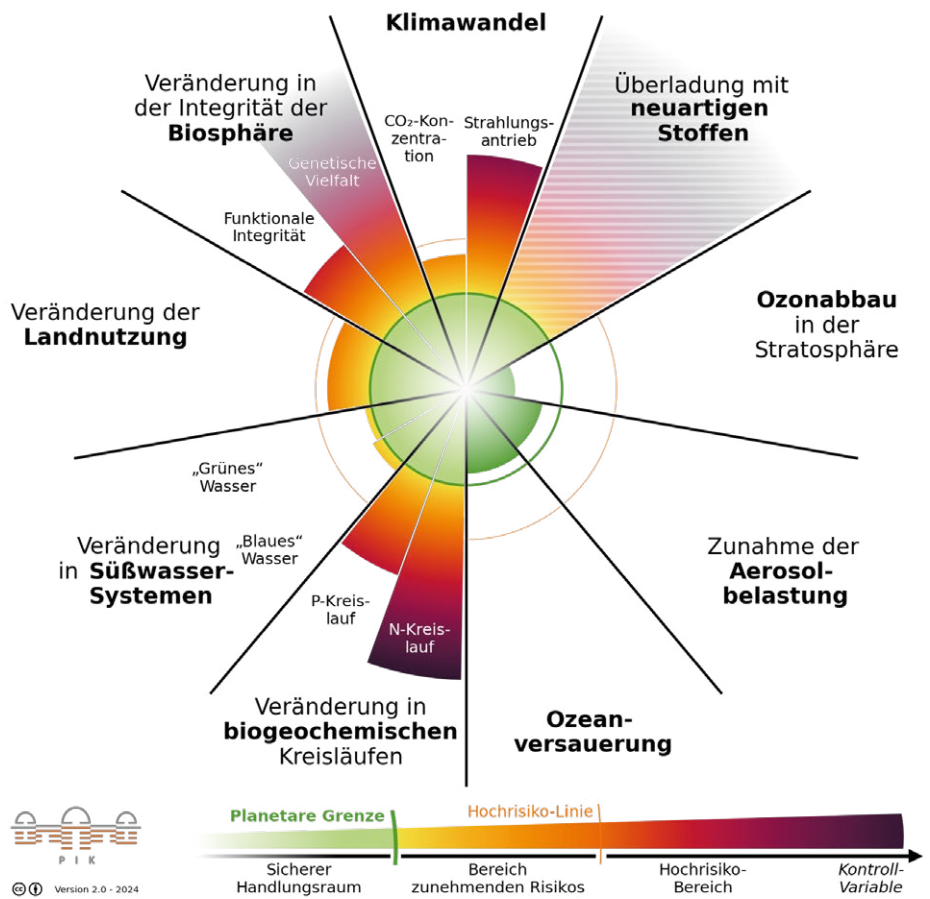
Klimawandel

Veränderung in der Integrität der Biosphäre

CO₂-Konzentration

Strahlungsantrieb

Überladung mit neuartigen Stoffen

Genetische Vielfalt

Funktionale Integrität

Veränderung der Landnutzung

Ozonabbau in der Stratosphäre

„Grünes“ Wasser

„Blaues“ Wasser

Veränderung in Süßwasser-Systemen

Zunahme der Aerosolbelastung

P-Kreislauf

N-Kreislauf

Veränderung in biogeochemischen Kreisläufen

Ozeanversauerung

PIK

Version 2.0 - 2024

Planetare Grenze

Hochrisiko-Linie

Sicherer Handlungsraum

Bereich zunehmenden Risikos

Hochrisiko-Bereich

Kontroll-Variable